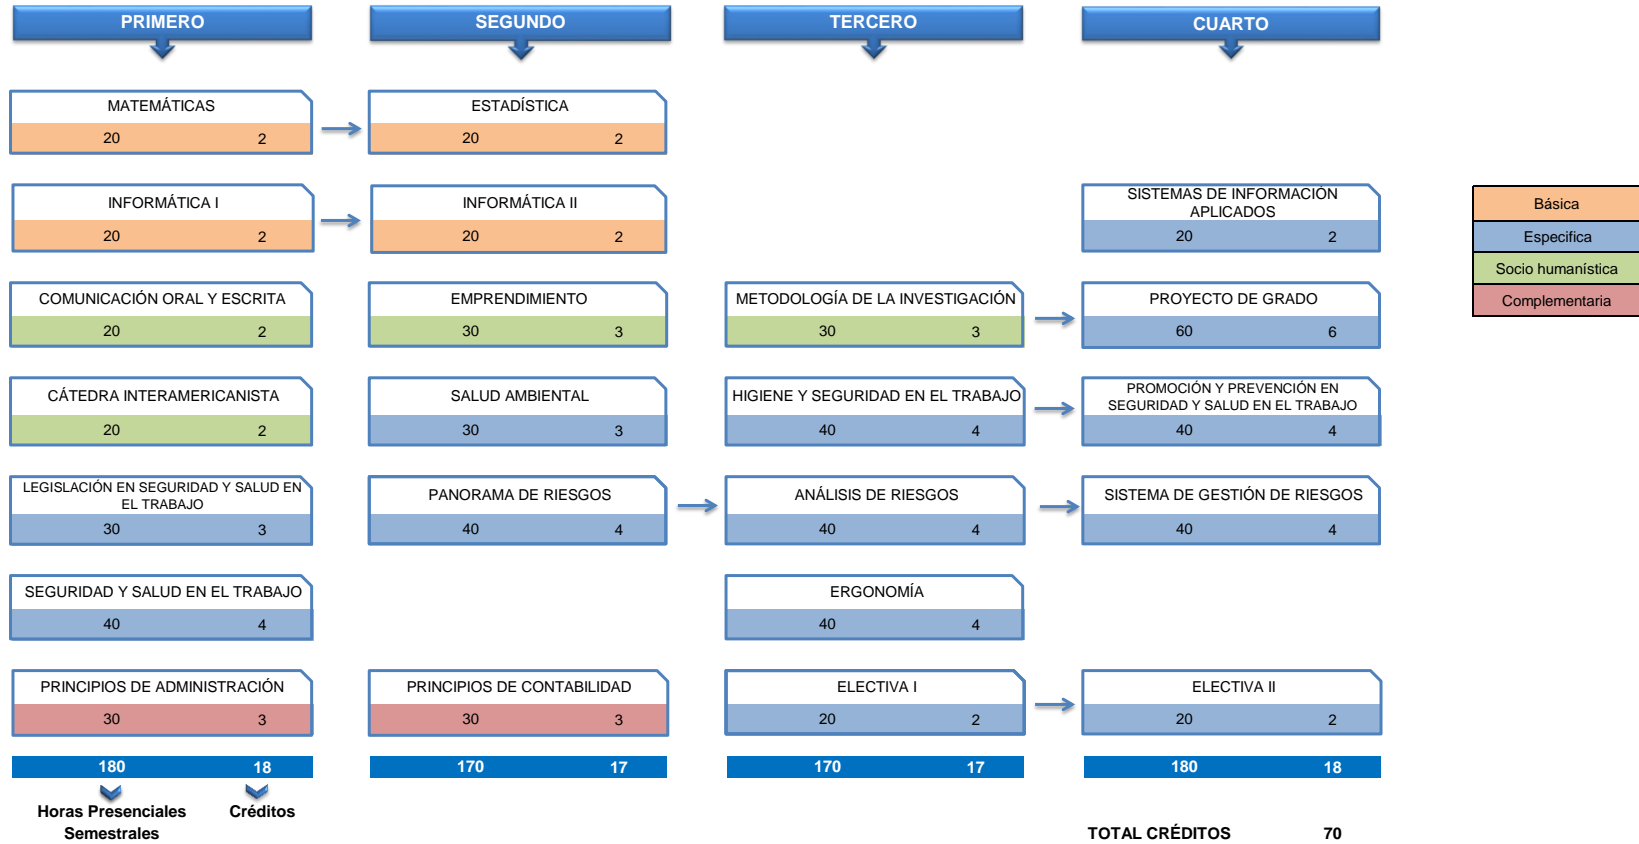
PRIMERO

SEGUNDO

TERCERO

CUARTO

MATEMÁTICAS
20 2

ESTADÍSTICA
20 2

INFORMÁTICA I
20 2

INFORMÁTICA II
20 2

SISTEMAS DE INFORMACIÓN APLICADOS
20 2

Básica
Especifica
Socio humanística
Complementaria

COMUNICACIÓN ORAL Y ESCRITA
20 2

EMPRENDIMIENTO
30 3

METODOLOGÍA DE LA INVESTIGACIÓN
30 3

PROYECTO DE GRADO
60 6

CÁTEDRA INTERAMERICANISTA
20 2

SALUD AMBIENTAL
30 3

HIGIENE Y SEGURIDAD EN EL TRABAJO
40 4

PROMOCIÓN Y PREVENCIÓN EN SEGURIDAD Y SALUD EN EL TRABAJO
40 4

LEGISLACIÓN EN SEGURIDAD Y SALUD EN EL TRABAJO
30 3

PANORAMA DE RIESGOS
40 4

ANÁLISIS DE RIESGOS
40 4

SISTEMA DE GESTIÓN DE RIESGOS
40 4

SEGURIDAD Y SALUD EN EL TRABAJO
40 4

ERGONOMÍA
40 4

PRINCIPIOS DE ADMINISTRACIÓN
30 3

PRINCIPIOS DE CONTABILIDAD
30 3

ELECTIVA I
20 2

ELECTIVA II
20 2

180 18

170 17

170 17

180 18

Horas Presenciales Semestrales

Créditos

TOTAL CRÉDITOS 70